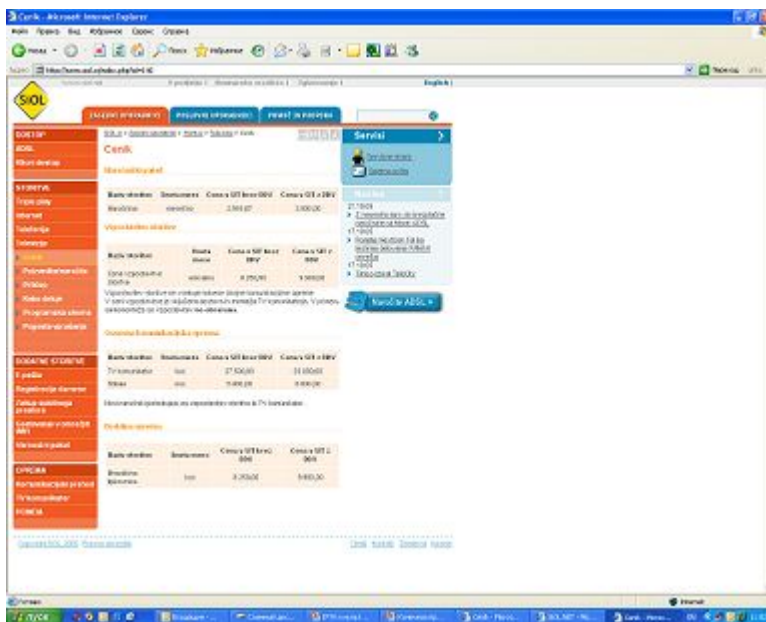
Cenik - Microsoft Internet Explorer

SiOL

ZASEBNI UPORABNIKI | POSLOVNI UPORABNIKI | POMOČ IN PODPORA

English

Cenik

Servisi

Naročite ABSIL

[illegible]

| Naziv storitve | Enota | Cena v SIT brez DDV | Cena v SIT z DDV |
|---|---|---|---|
| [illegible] | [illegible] | 2.500,00 | 3.000,00 |

| Naziv storitve | Enota | Cena v SIT brez DDV | Cena v SIT z DDV |
|---|---|---|---|
| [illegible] | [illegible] | 8.250,00 | 9.900,00 |

| Naziv storitve | Enota | Cena v SIT brez DDV | Cena v SIT z DDV |
|---|---|---|---|
| TV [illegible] | kos | 27.500,00 | 33.000,00 |
| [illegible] | kos | 5.000,00 | 6.000,00 |

| Naziv storitve | Enota | Cena v SIT brez DDV | Cena v SIT z DDV |
|---|---|---|---|
| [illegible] | kos | 8.250,00 | 9.900,00 |

Internet